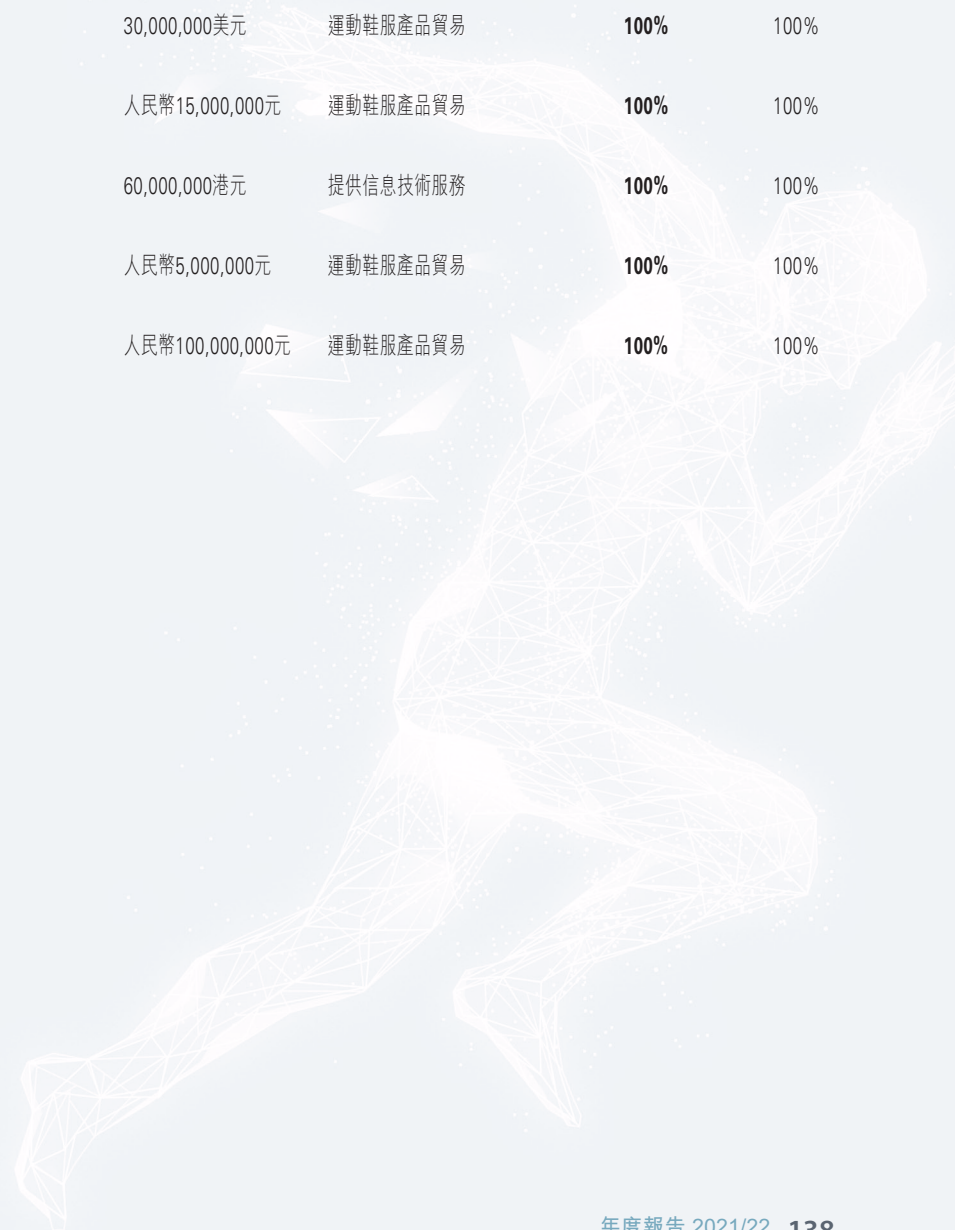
| | | | |
|---|---|---|---|
| 30,000,000美元 | 運動鞋服產品貿易 | **100%** | 100% |
| 人民幣15,000,000元 | 運動鞋服產品貿易 | **100%** | 100% |
| 60,000,000港元 | 提供信息技術服務 | **100%** | 100% |
| 人民幣5,000,000元 | 運動鞋服產品貿易 | **100%** | 100% |
| 人民幣100,000,000元 | 運動鞋服產品貿易 | **100%** | 100% |

年度報告 2021/22 138